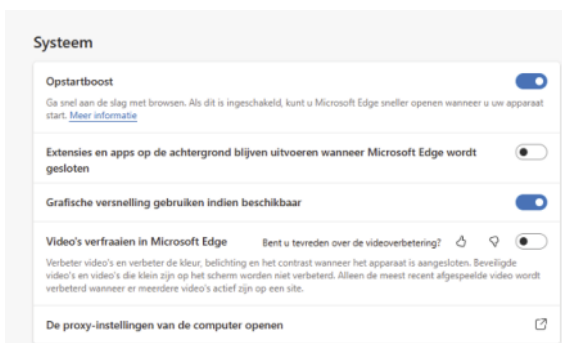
Systeem

Opstartboost

Ga snel aan de slag met browsen. Als dit is ingeschakeld, kunt u Microsoft Edge sneller openen wanneer u uw apparaat start. Meer informatie

Extensies en apps op de achtergrond blijven uitvoeren wanneer Microsoft Edge wordt gesloten

Grafische versnelling gebruiken indien beschikbaar

Video's verfraaien in Microsoft Edge

Bent u tevreden over de videoverbetering?

Verbeter video's en verbeter de kleur, belichting en het contrast wanneer het apparaat is aangesloten. Beveiligde video's en video's die klein zijn op het scherm worden niet verbeterd. Alleen de meest recent afgespeelde video wordt verbeterd wanneer er meerdere video's actief zijn op een site.

De proxy-instellingen van de computer openen